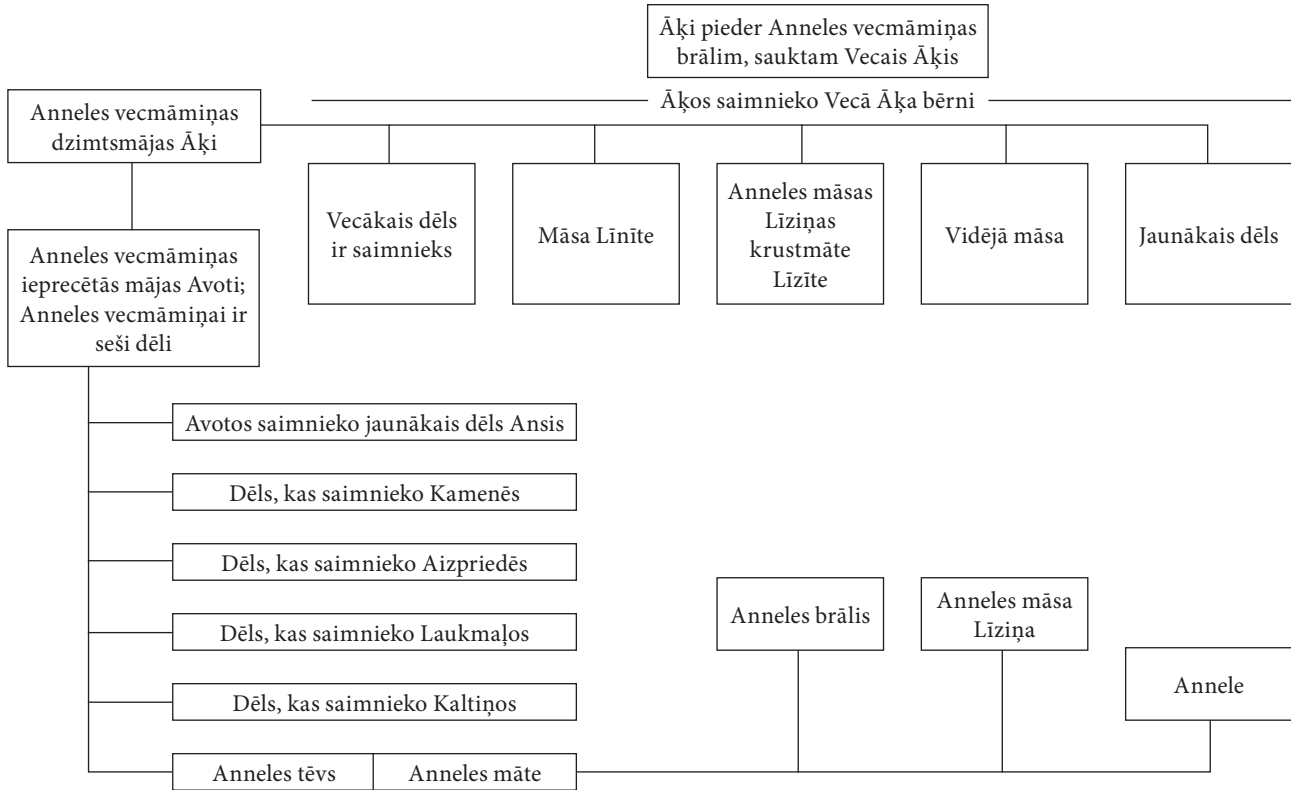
Āķi pieder Anneles vecmāmiņas brālim, sauktam Vecais Āķis

Āķos saimnieko Vecā Āķa bērni

Anneles vecmāmiņas dzimtsmājas Āķi

Vecākais dēls ir saimnieks

Māsa Līnīte

Anneles māsas Līziņas krustmāte Līzīte

Vidējā māsa

Jaunākais dēls

Anneles vecmāmiņas ieprecētās mājas Avoti; Anneles vecmāmiņai ir seši dēli

Avotos saimnieko jaunākais dēls Ansis

Dēls, kas saimnieko Kamenēs

Dēls, kas saimnieko Aizpriedēs

Dēls, kas saimnieko Laukmaļos

Dēls, kas saimnieko Kaltiņos

Anneles tēvs

Anneles māte

Anneles brālis

Anneles māsa Līziņa

Annele